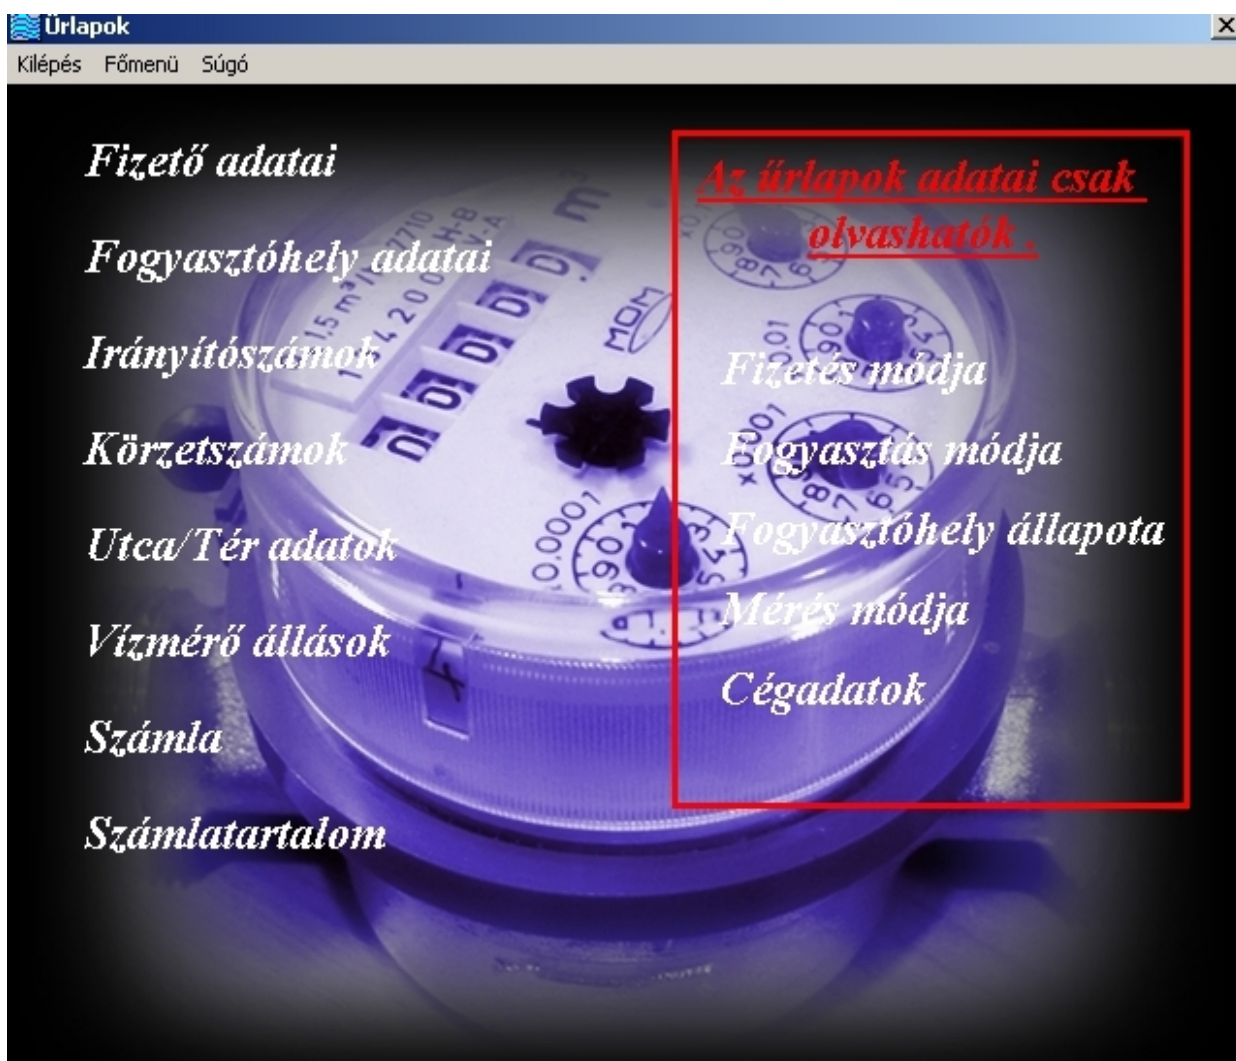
Űrlapok

Kilépés Főmenü Súgó

Fizető adatai

Fogyasztóhely adatai

Irányítószámok

Körzetszámok

Utca/Tér adatok

Vízmérő állások

Számla

Számlatartalom

Az űrlapok adatai csak olvashatók .

Fizetés módja

Fogyasztás módja

Fogyasztóhely állapota

Mérés módja

Cégadatok